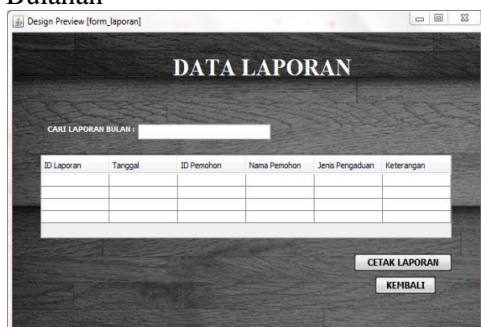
Bulanan

Design Preview [form_laporan]

DATA LAPORAN

CARI LAPORAN BULAN :

| ID Laporan | Tanggal | ID Pemohon | Nama Pemohon | Jenis Pengaduan | Keterangan |
|---|---|---|---|---|---|
| | | | | | |
| | | | | | |
| | | | | | |
| | | | | | |

CETAK LAPORAN

KEMBALI